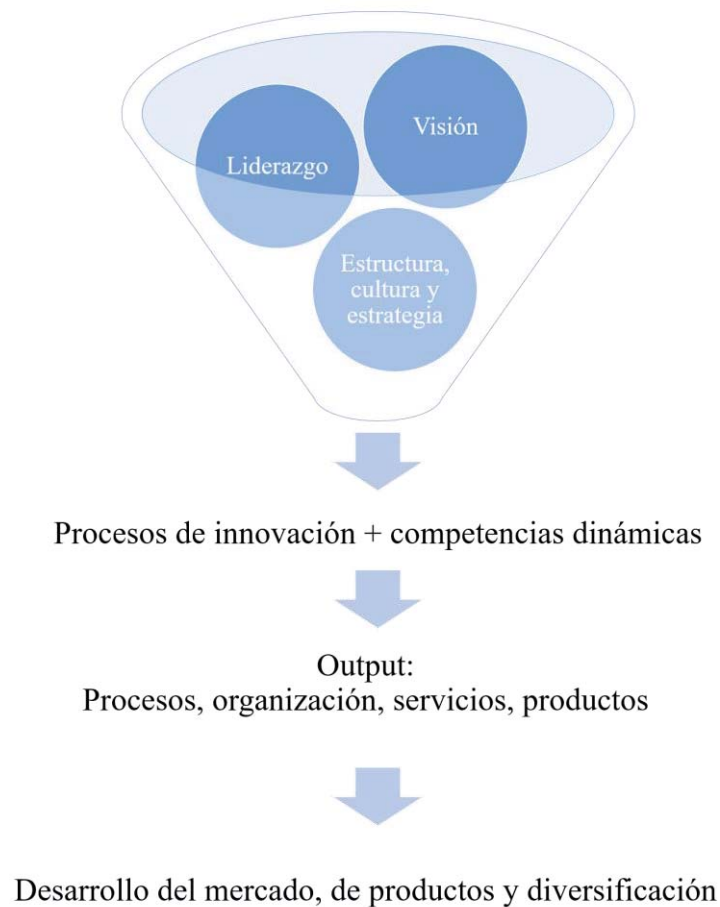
Visión

Liderazgo

Estructura, cultura y estrategia

Procesos de innovación + competencias dinámicas

Output:
Procesos, organización, servicios, productos

Desarrollo del mercado, de productos y diversificación